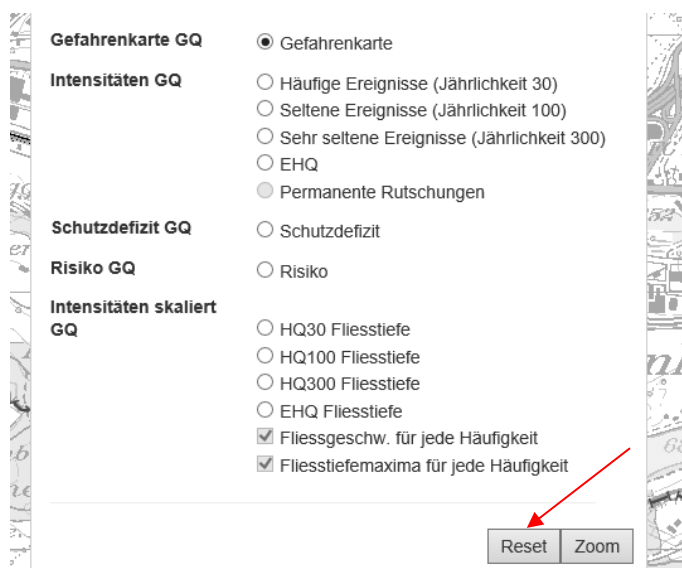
Gefahrenkarte GQ
Gefahrenkarte

Intensitäten GQ
Häufige Ereignisse (Jährlichkeit 30)
Seltene Ereignisse (Jährlichkeit 100)
Sehr seltene Ereignisse (Jährlichkeit 300)
EHQ
Permanente Rutschungen

Schutzdefizit GQ
Schutzdefizit

Risiko GQ
Risiko

Intensitäten skaliert GQ
HQ30 Fliesstiefe
HQ100 Fliesstiefe
HQ300 Fliesstiefe
EHQ Fliesstiefe
Fliessgeschw. für jede Häufigkeit
Fliesstiefemaxima für jede Häufigkeit

Reset
Zoom